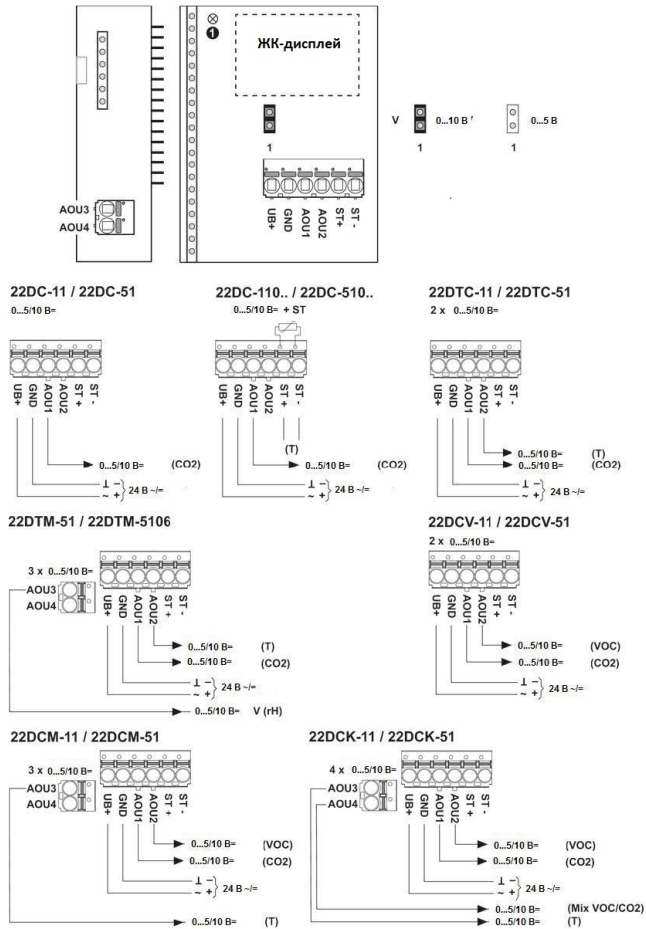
❶
ЖК-дисплей

1

V 0...10 B' 0...5 B
1 1

AOU3
AOU4

UB+ GND AOU1 AOU2 ST+ ST-

22DC-11 / 22DC-51
0...5/10 B=
UB+ GND AOU1 AOU2 ST+ ST-
0...5/10 B= (CO2)
⊥ − ~ + } 24 B ~/=

22DC-110.. / 22DC-510..
0...5/10 B= + ST
UB+ GND AOU1 AOU2 ST+ ST-
(T)
0...5/10 B= (CO2)
⊥ − ~ + } 24 B ~/=

22DTC-11 / 22DTC-51
2 x 0...5/10 B=
UB+ GND AOU1 AOU2 ST+ ST-
0...5/10 B= (T)
0...5/10 B= (CO2)
⊥ − ~ + } 24 B ~/=

22DTM-51 / 22DTM-5106
3 x 0...5/10 B=
AOU3
AOU4
UB+ GND AOU1 AOU2 ST+ ST-
0...5/10 B= (T)
0...5/10 B= (CO2)
⊥ − ~ + } 24 B ~/=
0...5/10 B= V (rH)

22DCV-11 / 22DCV-51
2 x 0...5/10 B=
UB+ GND AOU1 AOU2 ST+ ST-
0...5/10 B= (VOC)
0...5/10 B= (CO2)
⊥ − ~ + } 24 B ~/=

22DCM-11 / 22DCM-51
3 x 0...5/10 B=
AOU3
AOU4
UB+ GND AOU1 AOU2 ST+ ST-
0...5/10 B= (VOC)
0...5/10 B= (CO2)
⊥ − ~ + } 24 B ~/=
0...5/10 B= (T)

22DCK-11 / 22DCK-51
4 x 0...5/10 B=
AOU3
AOU4
UB+ GND AOU1 AOU2 ST+ ST-
0...5/10 B= (VOC)
0...5/10 B= (CO2)
⊥ − ~ + } 24 B ~/=
0...5/10 B= (Mix VOC/CO2)
0...5/10 B= (T)